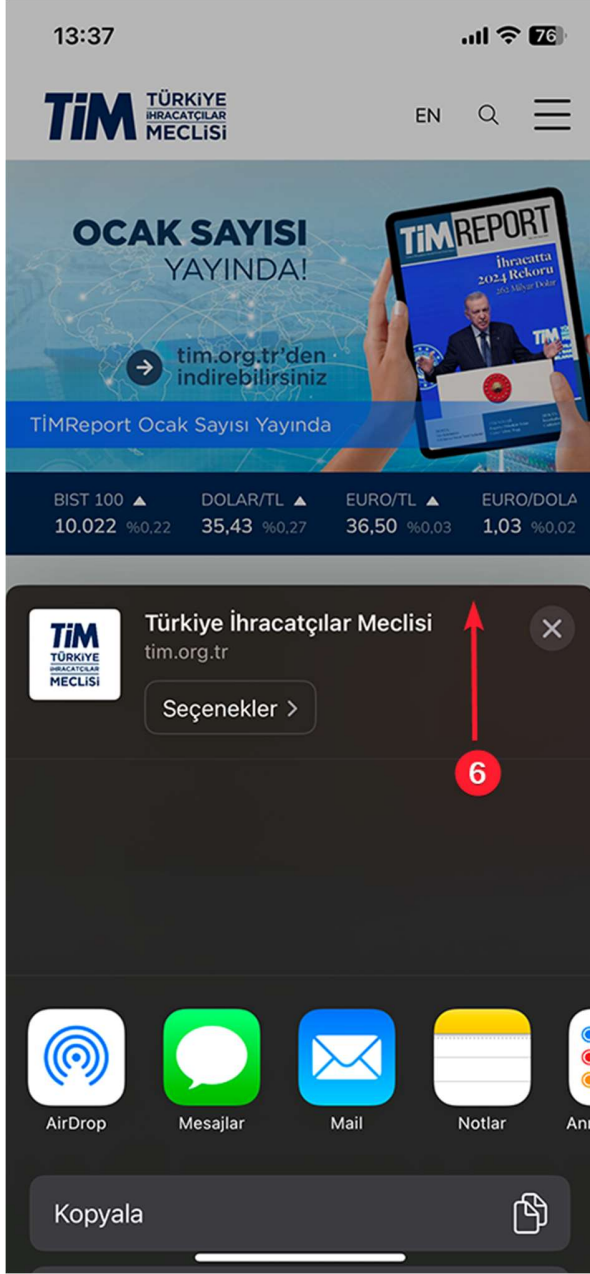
13:37 76

TİM TÜRKİYE İHRACATÇILAR MECLİSİ

EN

OCAK SAYISI YAYINDA!

tim.org.tr'den indirebilirsiniz

TİMReport Ocak Sayısı Yayında

TİMREPORT
İhracatta 2024 Rekoru
262 Milyar Dolar

| BIST 100 ▲ | DOLAR/TL ▲ | EURO/TL ▲ | EURO/DOLA |
|---|---|---|---|
| 10.022 %0,22 | 35,43 %0,27 | 36,50 %0,03 | 1,03 %0,02 |

TİM TÜRKİYE İHRACATÇILAR MECLİSİ

Türkiye İhracatçılar Meclisi
tim.org.tr

Seçenekler >

6

AirDrop
Mesajlar
Mail
Notlar
Anı

Kopyala